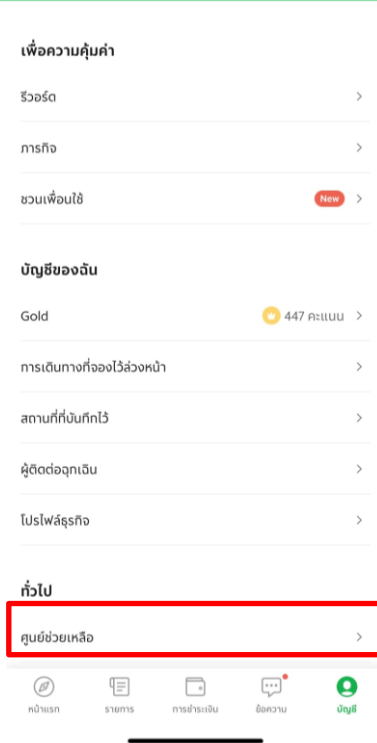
เพื่อความคุ้มค่า

รีวอร์ด >

ภารกิจ >

ชวนเพื่อนใช้ New >

บัญชีของฉัน

Gold 447 คะแนน >

การเดินทางที่จองไว้ล่วงหน้า >

สถานที่ที่บันทึกไว้ >

ผู้ติดต่อฉุกเฉิน >

โปรไฟล์ธุรกิจ >

ทั่วไป

ศูนย์ช่วยเหลือ >

หน้าแรก รายการ การชำระเงิน ข้อความ บัญชี